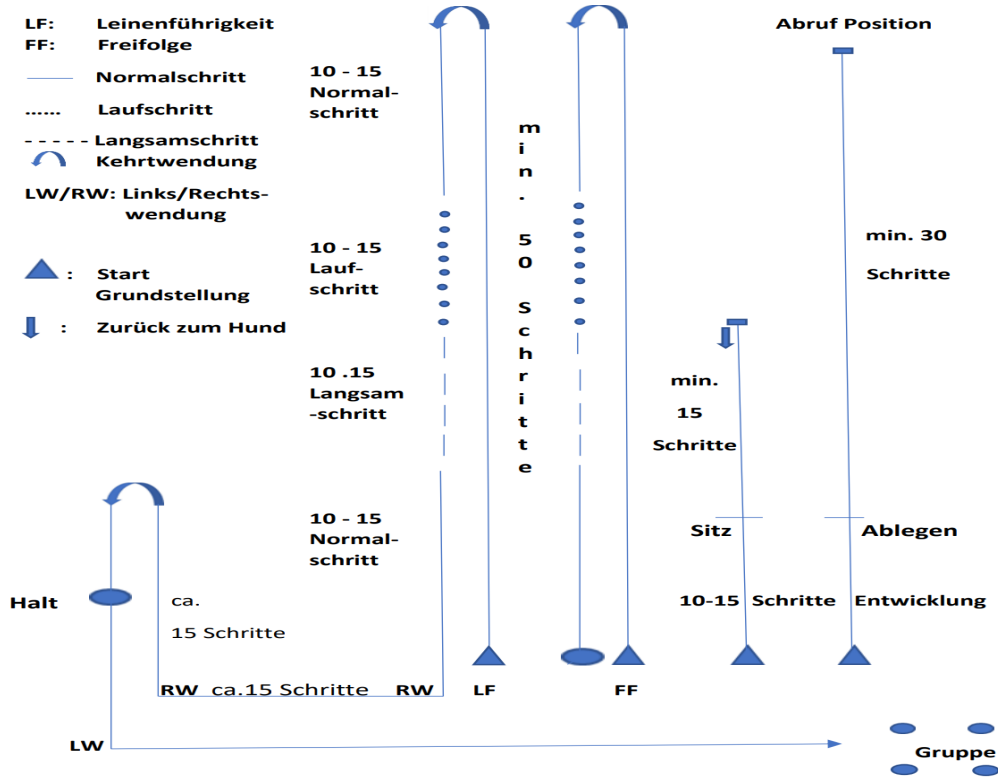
LF: Leinenführigkeit
FF: Freifolge
Normalschritt
...... Laufschritt
- - - - - Langsamschritt
Kehrtwendung
LW/RW: Links/Rechtswendung
: Start Grundstellung
: Zurück zum Hund

10 - 15 Normalschritt

10 - 15 Laufschritt

10 .15 Langsam-schritt

10 - 15 Normalschritt

min. 50 Schritte

Abruf Position

min. 30

Schritte

min.

15

Schritte

Sitz

Ablegen

10-15 Schritte Entwicklung

Halt

ca.

15 Schritte

RW ca.15 Schritte RW

LF

FF

LW

Gruppe